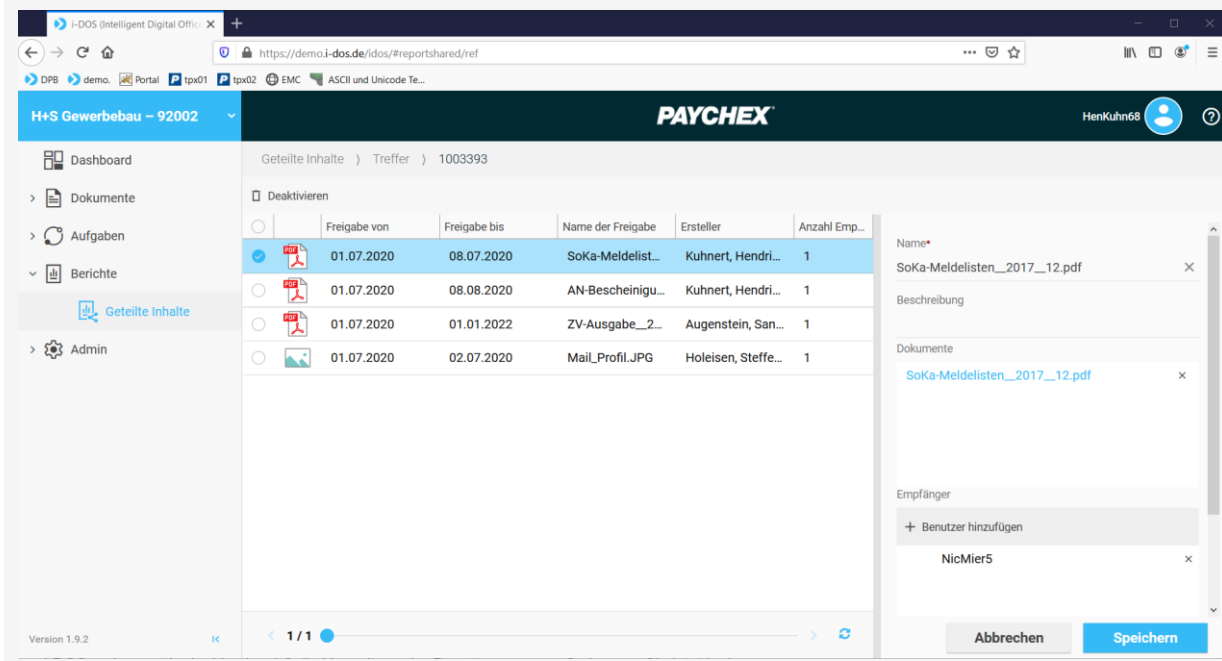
i-DOS (Intelligent Digital Offic ×  +

https://demo.i-dos.de/idos/#reportshared/ref

DPB  demo.  Portal  tpx01  tpx02  EMC  ASCII und Unicode Te...

H+S Gewerbebau – 92002

PAYCHEX

HenKuhn68

Dashboard
Dokumente
Aufgaben
Berichte
Geteilte Inhalte
Admin

Version 1.9.2

Geteilte Inhalte 〉 Treffer 〉 1003393

Deaktivieren

| | | Freigabe von | Freigabe bis | Name der Freigabe | Ersteller | Anzahl Emp... |
|---|---|---|---|---|---|---|
| | PDF | 01.07.2020 | 08.07.2020 | SoKa-Meldelist... | Kuhnert, Hendri... | 1 |
| | PDF | 01.07.2020 | 08.08.2020 | AN-Bescheinigu... | Kuhnert, Hendri... | 1 |
| | PDF | 01.07.2020 | 01.01.2022 | ZV-Ausgabe__2... | Augenstein, San... | 1 |
| | | 01.07.2020 | 02.07.2020 | Mail_Profil.JPG | Holeisen, Steffe... | 1 |

1 / 1

Name*
SoKa-Meldelisten__2017__12.pdf

Beschreibung

Dokumente
SoKa-Meldelisten__2017__12.pdf

Empfänger
+ Benutzer hinzufügen
NicMier5

Abbrechen
Speichern